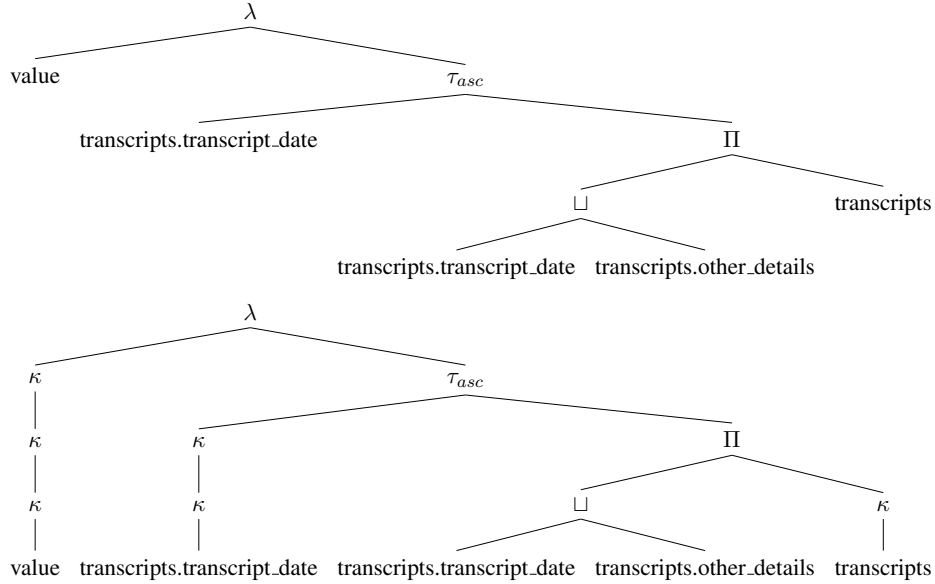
$\lambda$

value

$\tau_{asc}$

transcripts.transcript_date

$\Pi$

$\sqcup$

transcripts

transcripts.transcript_date transcripts.other_details

$\lambda$

$\kappa$

$\tau_{asc}$

$\kappa$

$\kappa$

$\Pi$

$\kappa$

$\kappa$

$\sqcup$

$\kappa$

value transcripts.transcript_date transcripts.transcript_date transcripts.other_details transcripts